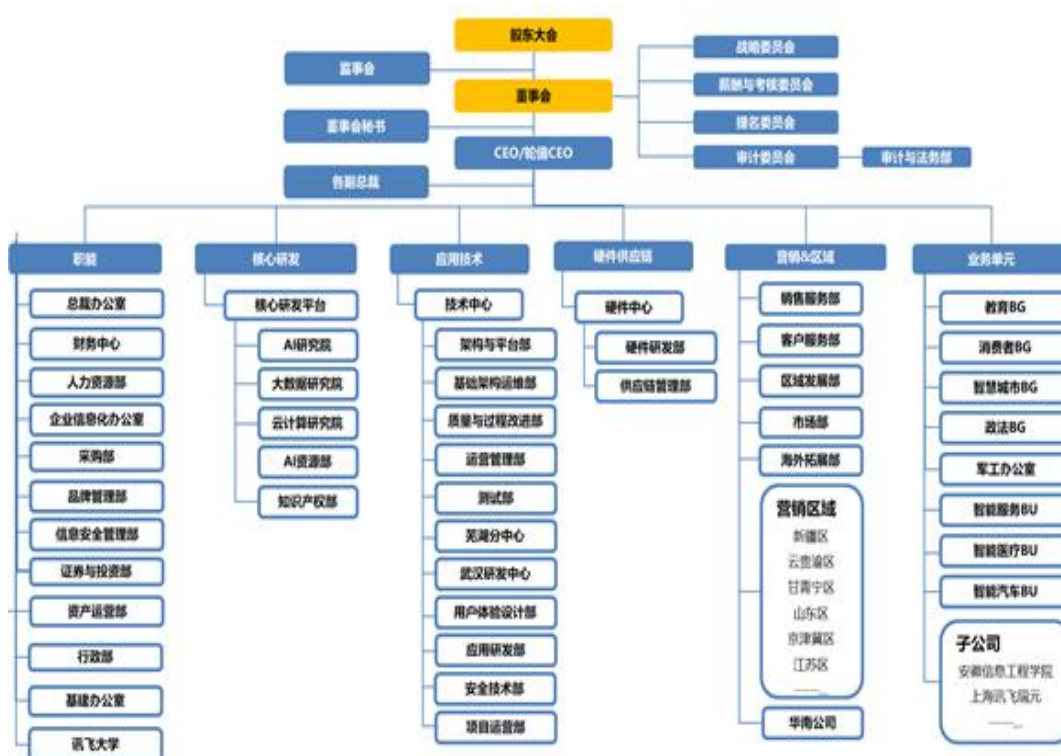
股东大会

监事会

董事会

董事会秘书

CEO/轮值CEO

各副总裁

战略委员会

薪酬与考核委员会

提名委员会

审计委员会

审计与法务部

职能

总裁办公室

财务中心

人力资源部

企业信息化办公室

采购部

品牌管理部

信息安全管理部

证券与投资部

资产运营部

行政部

基建办公室

讯飞大学

核心研发

核心研发平台

AI研究院

大数据研究院

云计算研究院

AI资源部

知识产权部

应用技术

技术中心

架构与平台部

基础架构运维部

质量与过程改进部

运营管理部

测试部

芜湖分中心

武汉研发中心

用户体验设计部

应用研发部

安全技术部

项目运营部

硬件供应链

硬件中心

硬件研发部

供应链管理部

营销&区域

销售服务部

客户服务部

区域发展部

市场部

海外拓展部

营销区域

新疆区

云贵渝区

甘青宁区

山东区

京津冀区

江苏区

……

华南公司

业务单元

教育BG

消费者BG

智慧城市BG

政法BG

军工办公室

智能服务BU

智能医疗BU

智能汽车BU

子公司

安徽信息工程学院

上海讯飞瑞元

……